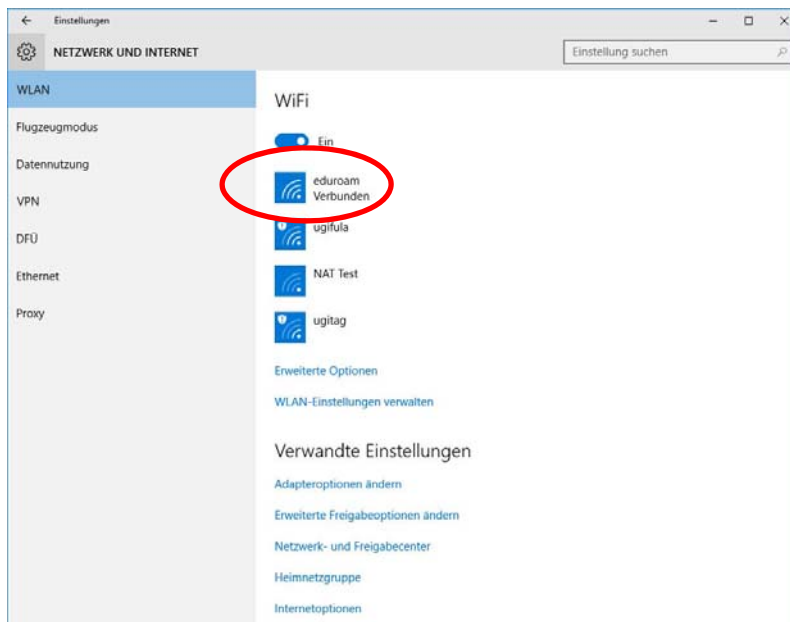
← Einstellungen

NETZWERK UND INTERNET

Einstellung suchen

WLAN

Flugzeugmodus

Datennutzung

VPN

DFÜ

Ethernet

Proxy

WiFi

Ein

eduroam
Verbunden

ugifula

NAT Test

ugitag

Erweiterte Optionen

WLAN-Einstellungen verwalten

Verwandte Einstellungen

Adapteroptionen ändern

Erweiterte Freigabeoptionen ändern

Netzwerk- und Freigabecenter

Heimnetzgruppe

Internetoptionen